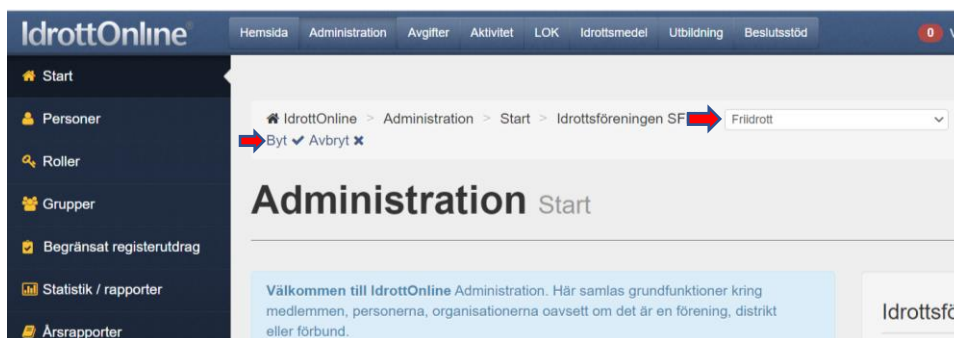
IdrottOnline

Hemsida Administration Avgifter Aktivitet LOK Idrottsmedel Utbildning Beslutsstöd

0 V

Start

Personer

Roller

Grupper

Begränsat registerutdrag

Statistik / rapporter

Årsrapporter

IdrottOnline > Administration > Start > Idrottsföreningen SF Friidrott

Byt ✔ Avbryt ✖

Administration Start

Välkommen till IdrottOnline Administration. Här samlas grundfunktioner kring medlemmen, personerna, organisationerna oavsett om det är en förening, distrikt eller förbund.

Idrottsfö